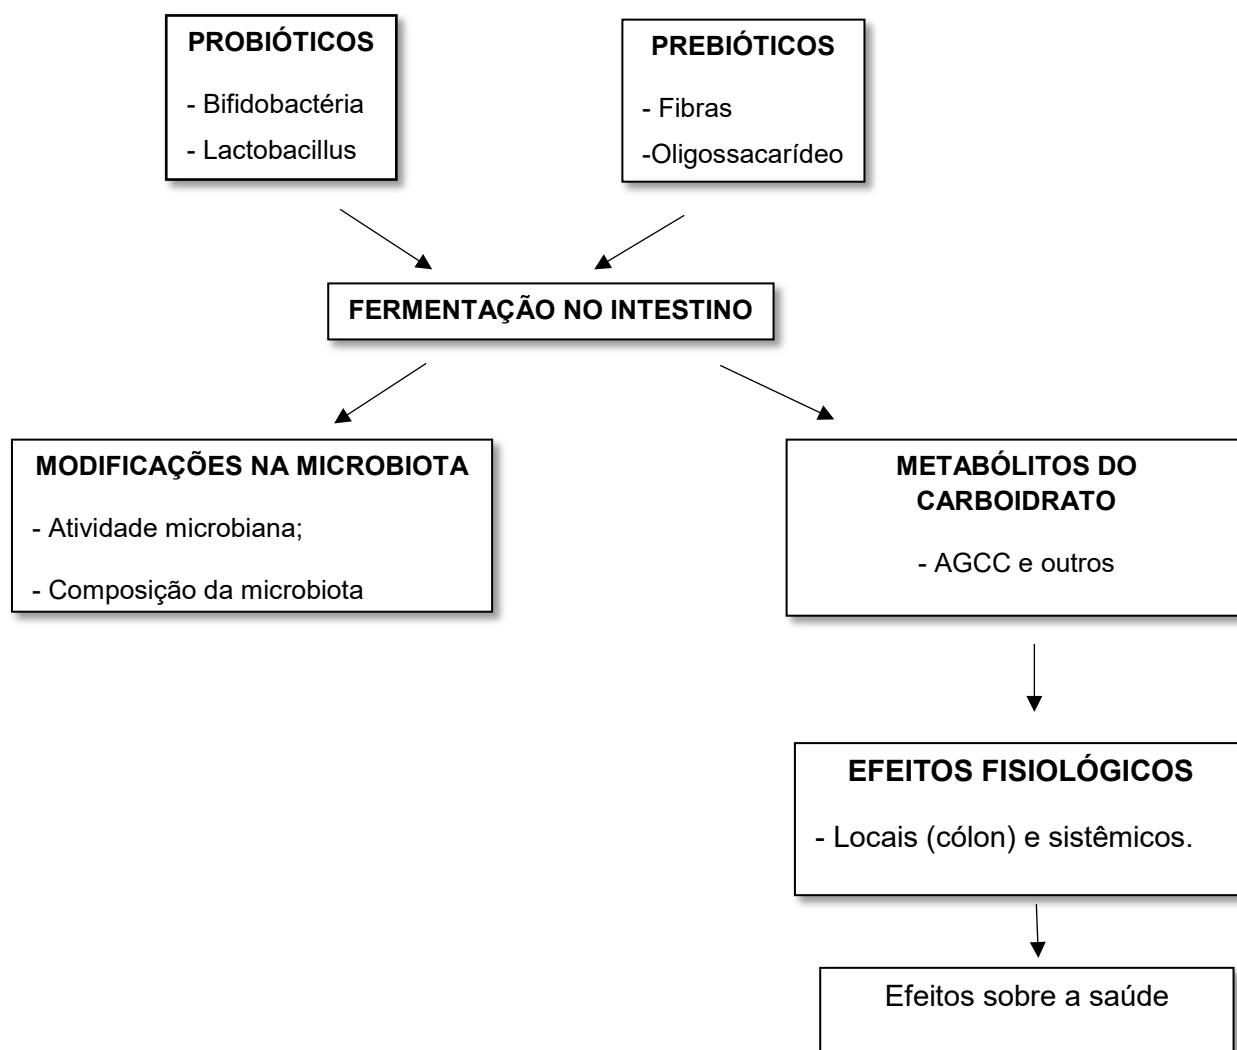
PROBIÓTICOS

- Bifidobactéria

- Lactobacillus

PREBIÓTICOS

- Fibras

-Oligossacarídeo

FERMENTAÇÃO NO INTESTINO

MODIFICAÇÕES NA MICROBIOTA

- Atividade microbiana;

- Composição da microbiota

METABÓLITOS DO CARBOIDRATO

- AGCC e outros

EFEITOS FISIOLÓGICOS

- Locais (cólon) e sistêmicos.

Efeitos sobre a saúde